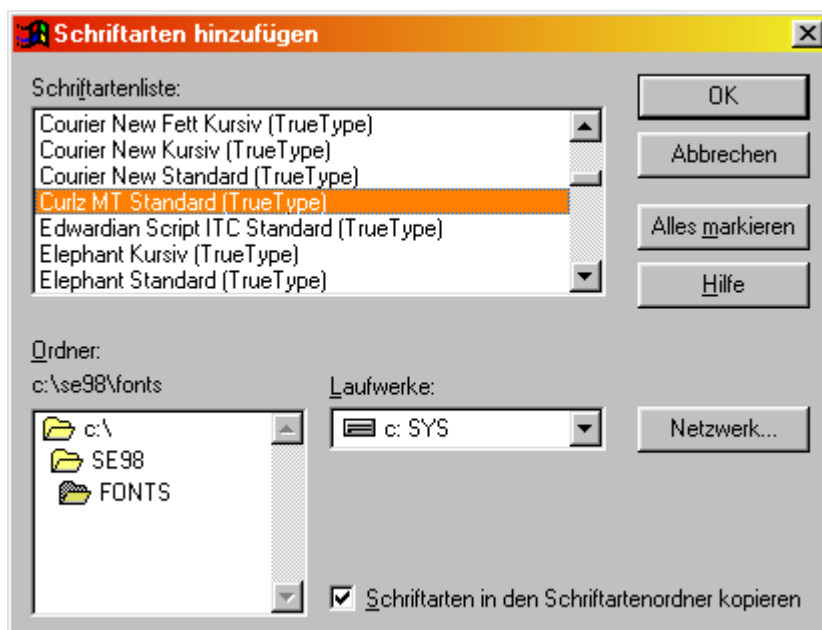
Schriftarten hinzufügen

Schriftartenliste:

Courier New Fett Kursiv (TrueType)
Courier New Kursiv (TrueType)
Courier New Standard (TrueType)
Curlz MT Standard (TrueType)
Edwardian Script ITC Standard (TrueType)
Elephant Kursiv (TrueType)
Elephant Standard (TrueType)

OK

Abbrechen

Alles markieren

Hilfe

Ordner:
c:\se98\fonts

c:\
SE98
FONTS

Laufwerke:
c: SYS

Netzwerk...

Schriftarten in den Schriftartenordner kopieren